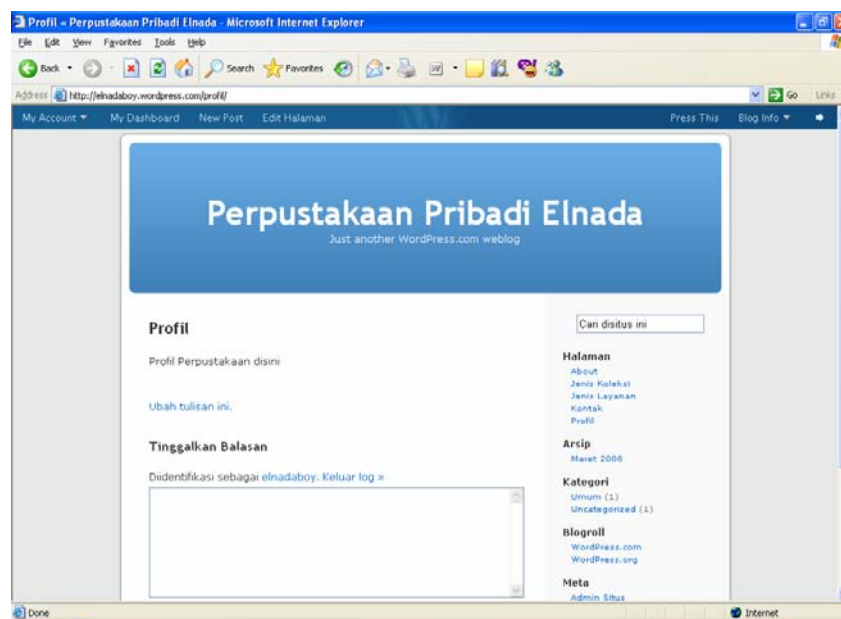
Profil « Perpustakaan Pribadi Elnada - Microsoft Internet Explorer

File Edit View Favorites Tools Help

Back Search Favorites

Address http://elnadaboy.wordpress.com/profil/ Go Links

My Account My Dashboard New Post Edit Halaman Press This Blog Info

Perpustakaan Pribadi Elnada

Just another WordPress.com weblog

Profil

Profil Perpustakaan disini

Ubah tulisan ini.

Tinggalkan Balasan

Diidentifikasi sebagai elnadaboy. Keluar log »

Cari disitus ini

Halaman

About
Jenis Koleksi
Jenis Layanan
Kontak
Profil

Arsip

Maret 2008

Kategori

Umum (1)
Uncategorized (1)

Blogroll

WordPress.com
WordPress.org

Meta

Admin Situs

Done Internet